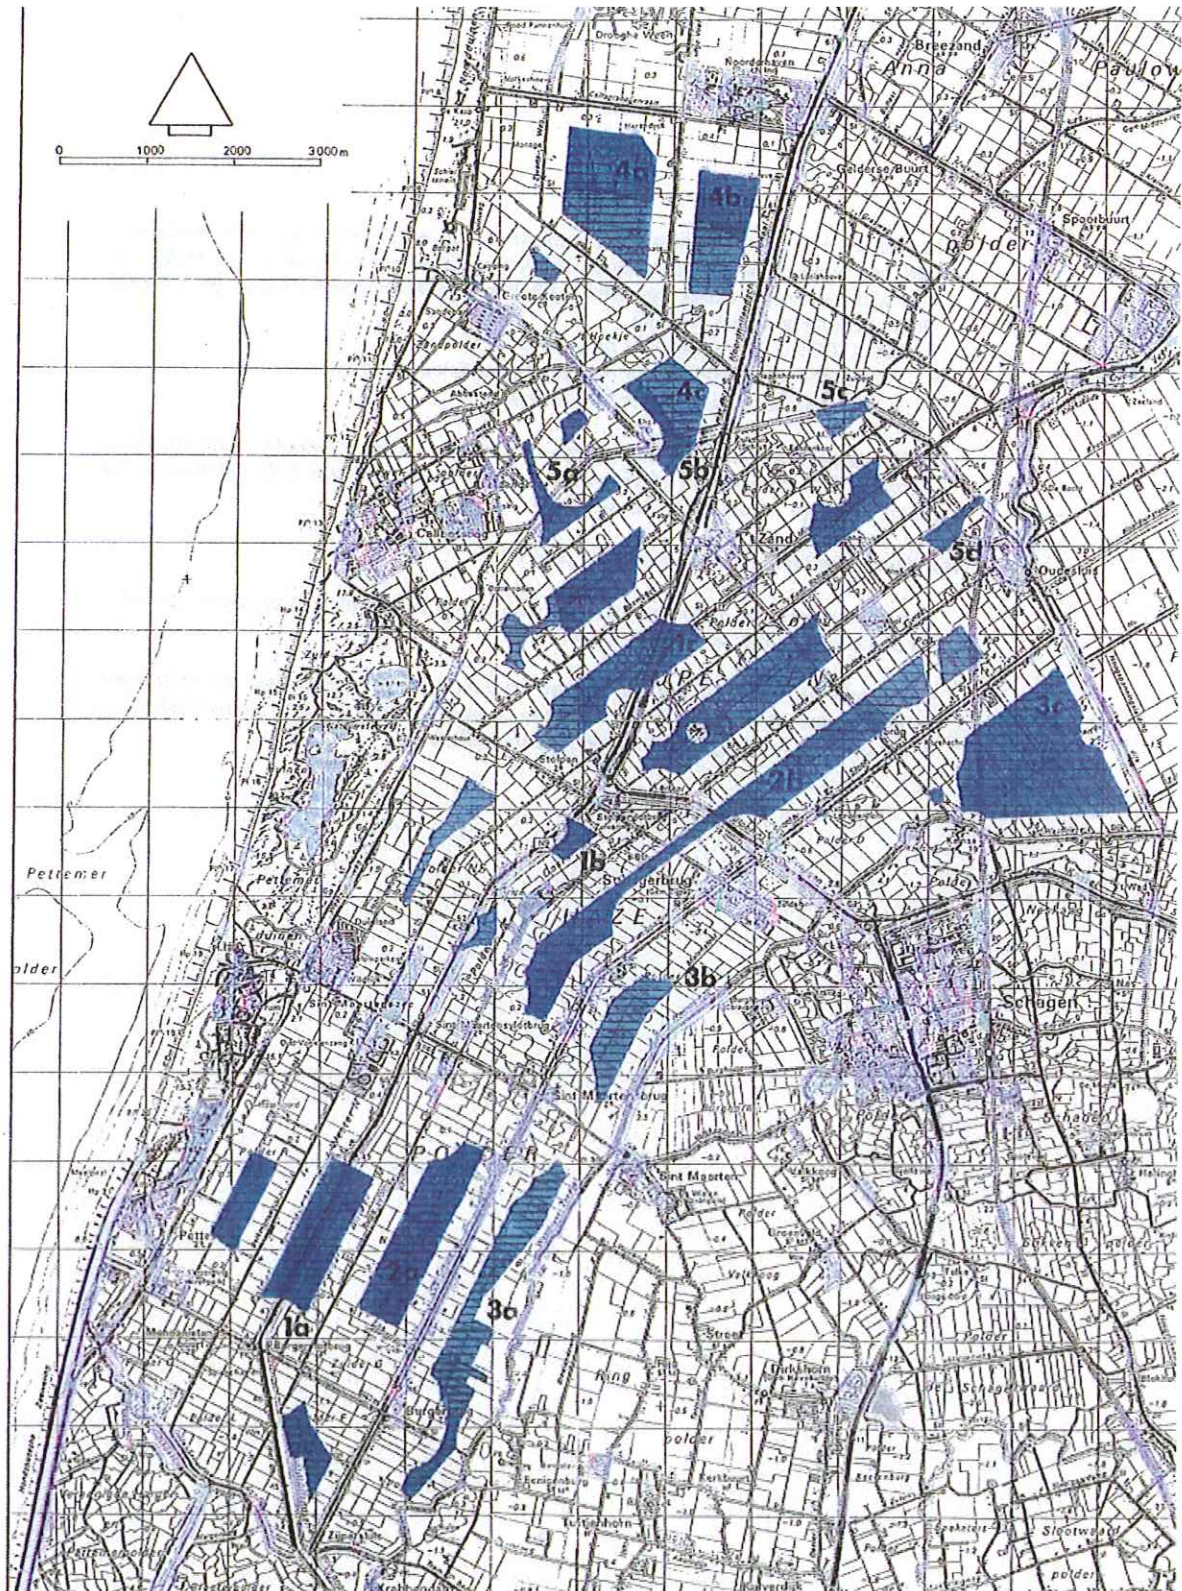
0 1000 2000 3000m

Breezand
Anna
Paulow
Noordschwaag
Groote Keeten
Gelderse Buurt
Spoorbuurt
polder
4a
4b
4c
5c
5b
3a
't Zand
5d
Oudesluis
3c
2b
1b
Schagerbrug
Pettemer
Petten
polder
3b
Schagen
Sint Maartensbrug
Sint Maarten
2a
3a
1a
Burgerbrug
Valkkoog
Eenigenburg
Dirkshorn
Ring
polder
Schagen
Tuitjenhorn
Sloetweed
polder